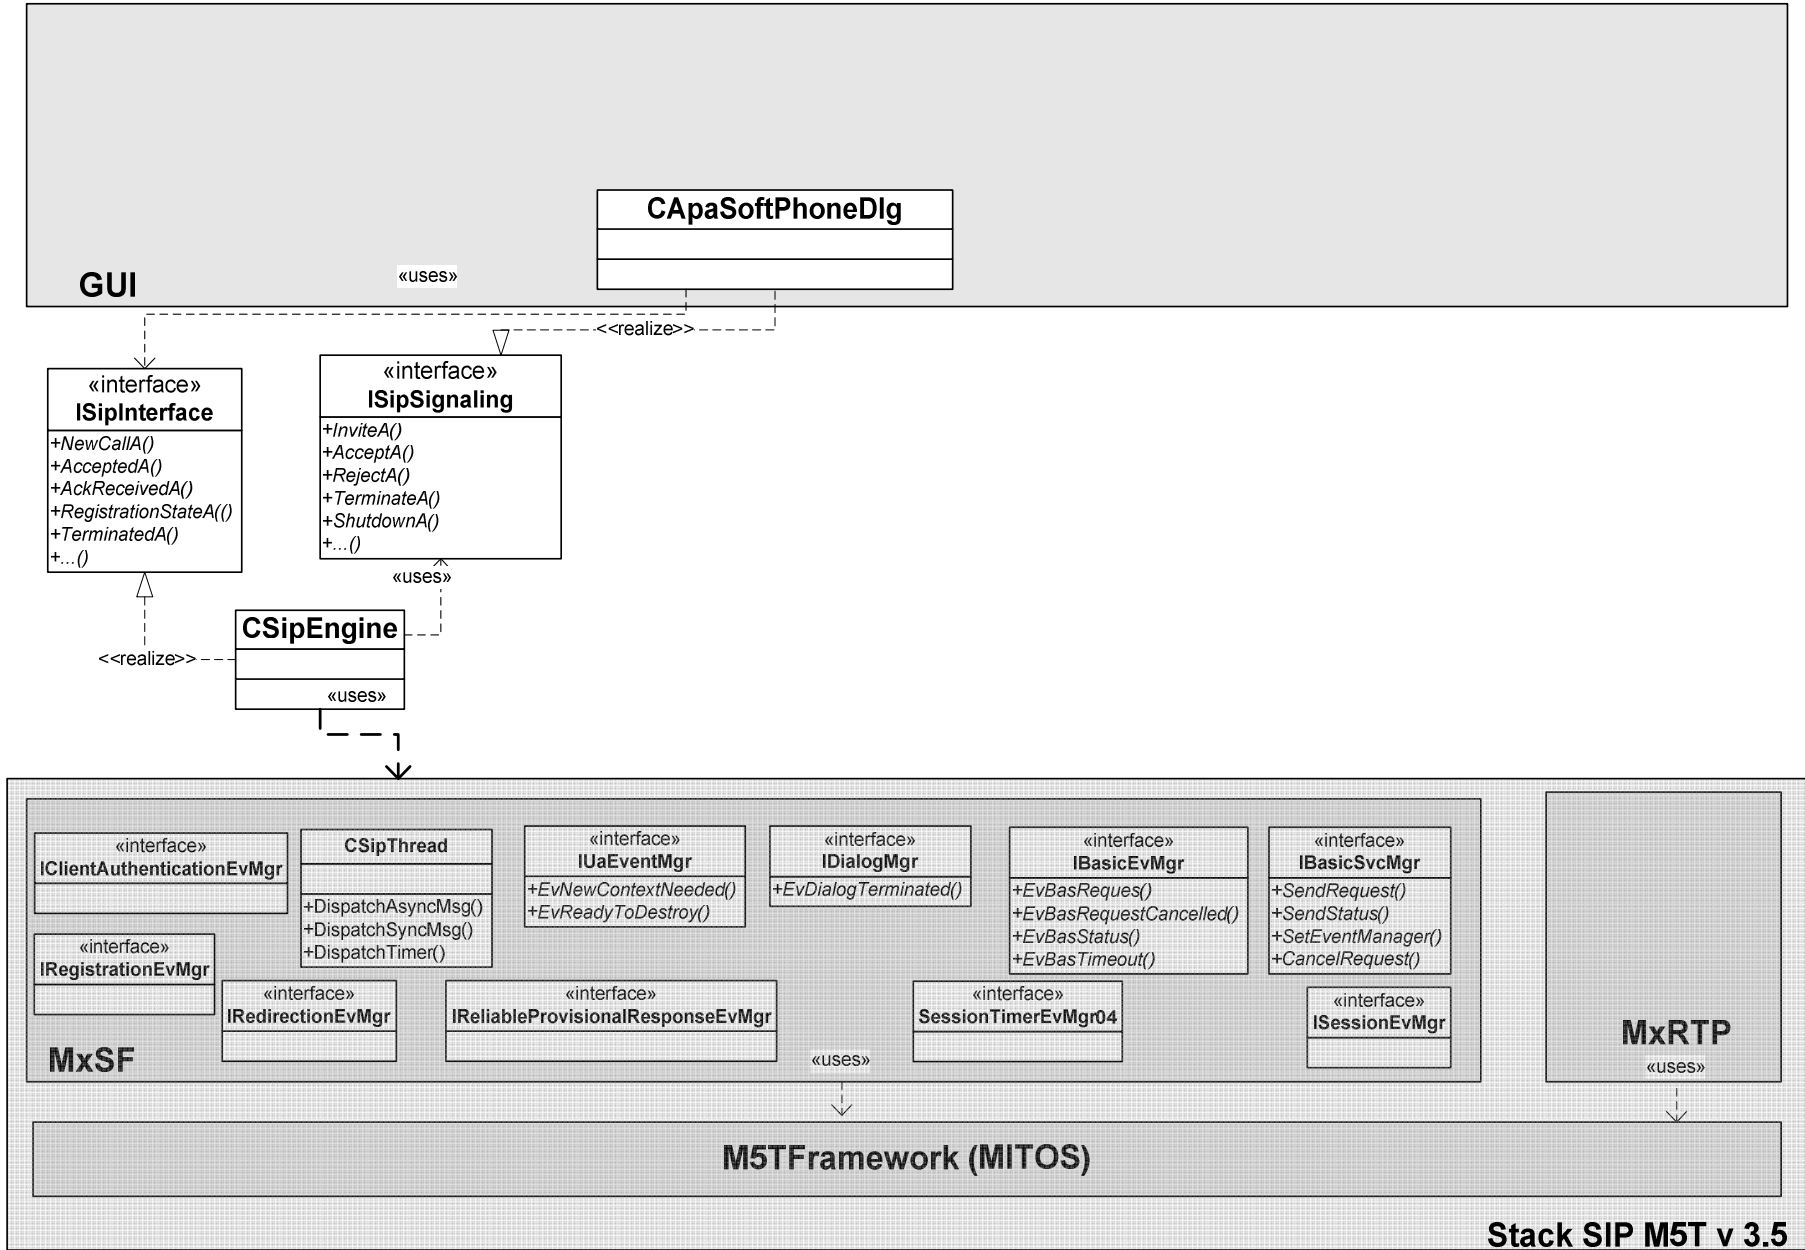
CApaSoftPhoneDlg

GUI

«uses»

<<realize>>

«interface»
ISipInterface
+NewCallA()
+AcceptedA()
+AckReceivedA()
+RegistrationStateA(()
+TerminatedA()
+...()

«interface»
ISipSignaling
+InviteA()
+AcceptA()
+RejectA()
+TerminateA()
+ShutdownA()
+...()

«uses»

CSipEngine

<<realize>>

«uses»

«interface»
IClientAuthenticationEvMgr

CSipThread
+DispatchAsyncMsg()
+DispatchSyncMsg()
+DispatchTimer()

«interface»
IUaEventMgr
+EvNewContextNeeded()
+EvReadyToDestroy()

«interface»
IDialogMgr
+EvDialogTerminated()

«interface»
IBasicEvMgr
+EvBasReques()
+EvBasRequestCancelled()
+EvBasStatus()
+EvBasTimeout()

«interface»
IBasicSvcMgr
+SendRequest()
+SendStatus()
+SetEventManager()
+CancelRequest()

«interface»
IRegistrationEvMgr

«interface»
IRedirectionEvMgr

«interface»
IReliableProvisionalResponseEvMgr

«interface»
SessionTimerEvMgr04

«interface»
ISessionEvMgr

MxSF

«uses»

MxRTP

«uses»

M5TFramework (MITOS)

Stack SIP M5T v 3.5